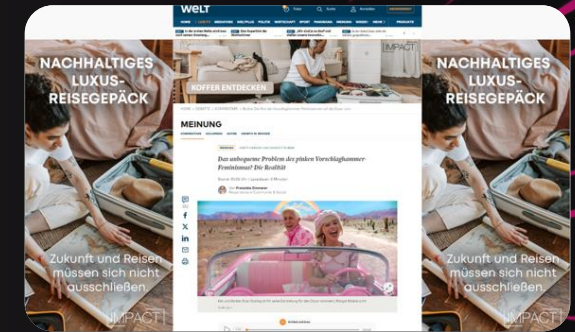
NACHHALTIGES LUXUS-REISEGEPÄCK

Zukunft und Reisen müssen sich nicht ausschließen.

IMPACT

WELT

KOFFER ENTDECKEN

IMPACT

MEINUNG

Das unbequeme Problem des pinken Vorschlaghammer-Feminismus? Die Realität

NACHHALTIGES LUXUS-REISEGEPÄCK

Zukunft und Reisen müssen sich nicht ausschließen.

IMPACT